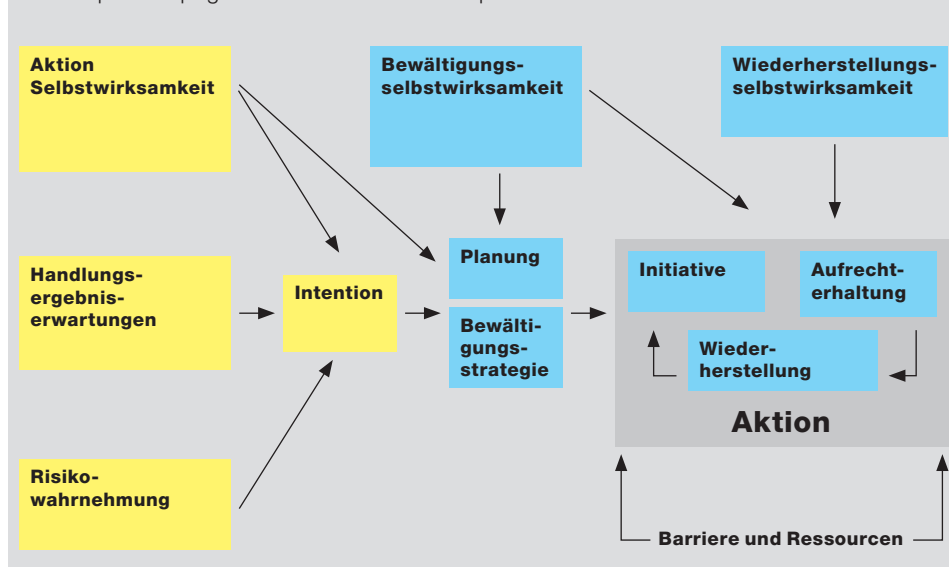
Aktion Selbstwirksamkeit

Bewältigungsselbstwirksamkeit

Wiederherstellungsselbstwirksamkeit

Handlungsergebniserwartungen

Intention

Planung

Bewältigungsstrategie

Initiative

Aufrechterhaltung

Wiederherstellung

Aktion

Risikowahrnehmung

Barriere und Ressourcen